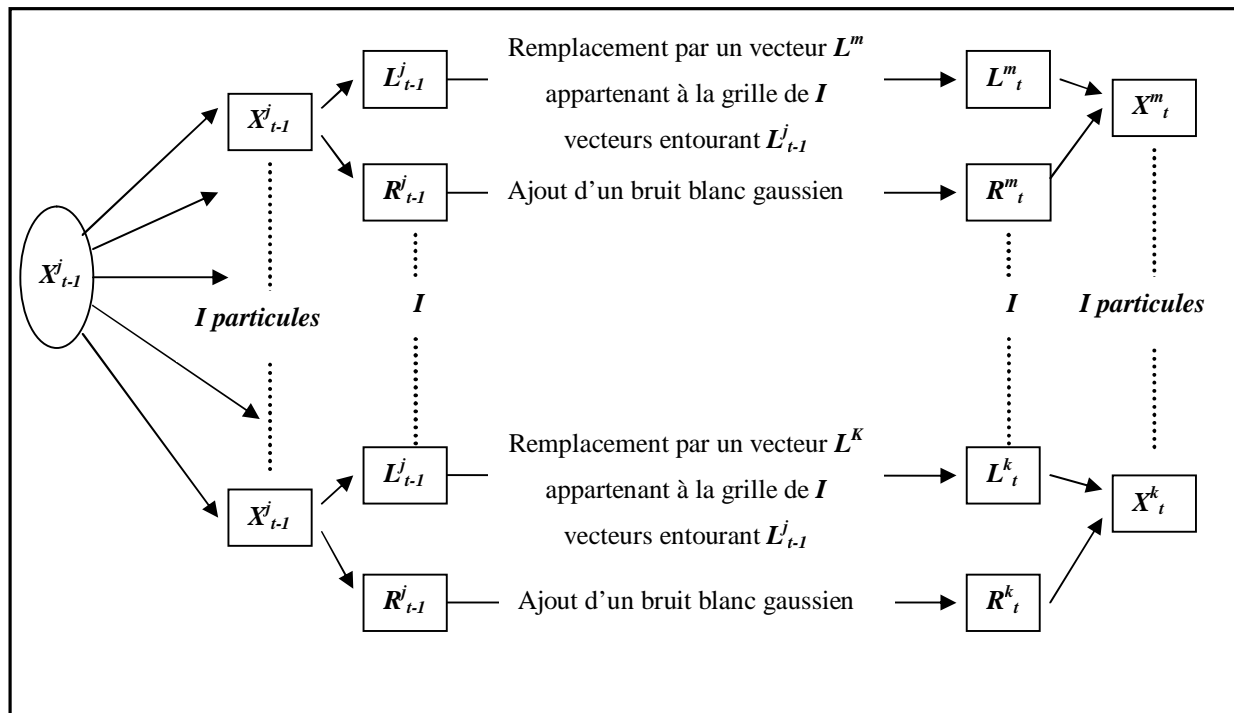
$X^j_{t-1}$

$X^j_{t-1}$

$L^j_{t-1}$

Remplacement par un vecteur $L^m$ appartenant à la grille de $I$ vecteurs entourant $L^j_{t-1}$

$L^m_t$

$X^m_t$

$R^j_{t-1}$

Ajout d'un bruit blanc gaussien

$R^m_t$

I particules

I

I

I particules

$L^j_{t-1}$

Remplacement par un vecteur $L^K$ appartenant à la grille de $I$ vecteurs entourant $L^j_{t-1}$

$L^k_t$

$X^k_t$

$X^j_{t-1}$

$R^j_{t-1}$

Ajout d'un bruit blanc gaussien

$R^k_t$